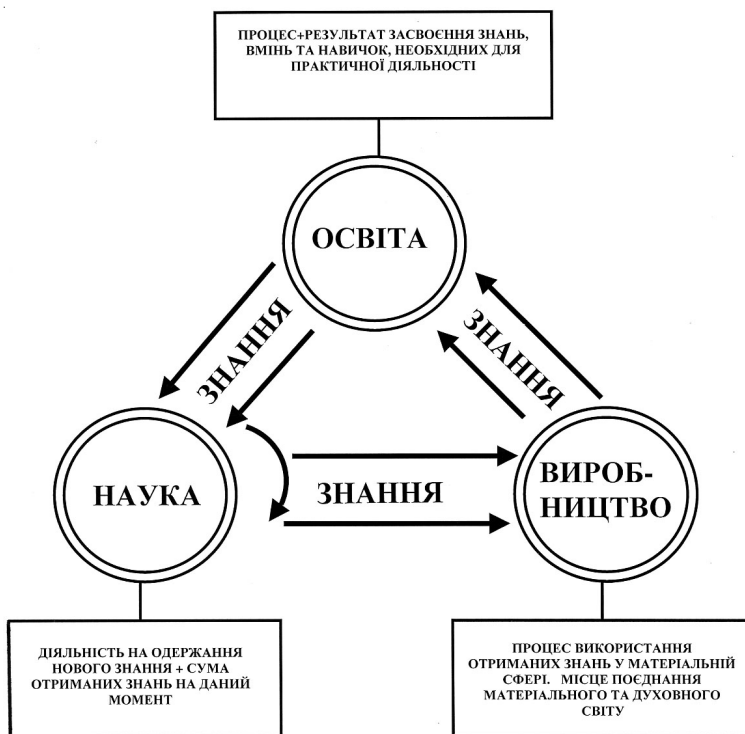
ПРОЦЕС+РЕЗУЛЬТАТ ЗАСВОЄННЯ ЗНАНЬ, ВМІНЬ ТА НАВИЧОК, НЕОБХІДНИХ ДЛЯ ПРАКТИЧНОЇ ДІЯЛЬНОСТІ

ОСВІТА

ЗНАННЯ

ЗНАННЯ

НАУКА

ЗНАННЯ

ВИРОБ-НИЦТВО

ДІЯЛЬНІСТЬ НА ОДЕРЖАННЯ НОВОГО ЗНАННЯ + СУМА ОТРИМАНИХ ЗНАНЬ НА ДАНИЙ МОМЕНТ

ПРОЦЕС ВИКОРИСТАННЯ ОТРИМАНИХ ЗНАНЬ У МАТЕРІАЛЬНІЙ СФЕРІ. МІСЦЕ ПОЄДНАННЯ МАТЕРІАЛЬНОГО ТА ДУХОВНОГО СВІТУ